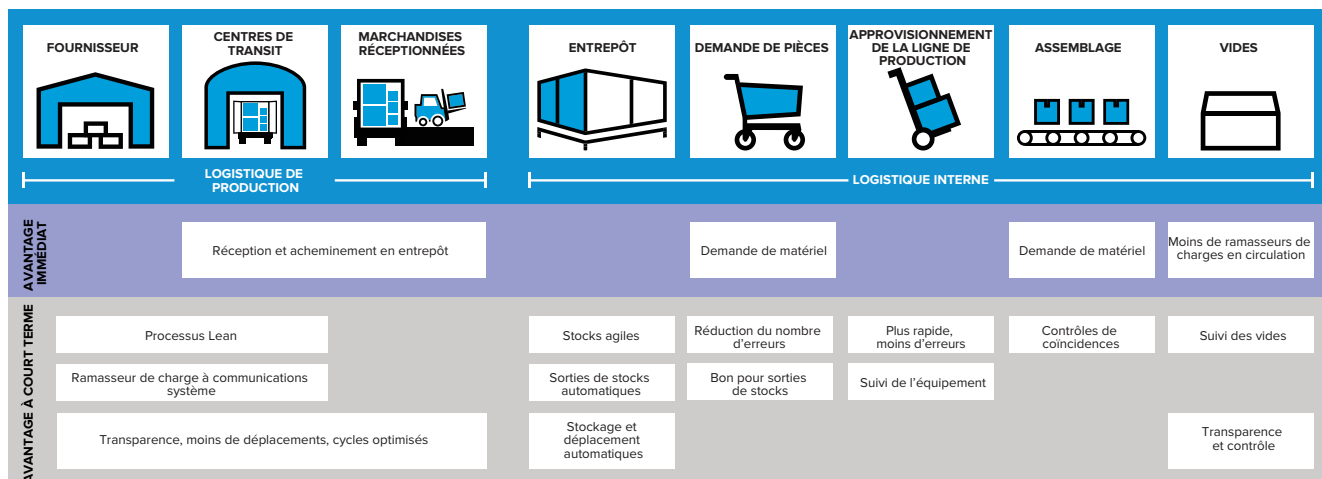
FOURNISSEUR

CENTRES DE TRANSIT

MARCHANDISES RÉCEPTIONNÉES

ENTREPÔT

DEMANDE DE PIÈCES

APPROVISIONNEMENT DE LA LIGNE DE PRODUCTION

ASSEMBLAGE

VIDES

LOGISTIQUE DE PRODUCTION

LOGISTIQUE INTERNE

AVANTAGE IMMÉDIAT

Réception et acheminement en entrepôt

Demande de matériel

Demande de matériel

Moins de ramasseurs de charges en circulation

AVANTAGE À COURT TERME

Processus Lean

Stocks agiles

Réduction du nombre d'erreurs

Plus rapide, moins d'erreurs

Contrôles de coïncidences

Suivi des vides

Ramasseur de charge à communications système

Sorties de stocks automatiques

Bon pour sorties de stocks

Suivi de l'équipement

Transparence, moins de déplacements, cycles optimisés

Stockage et déplacement automatiques

Transparence et contrôle